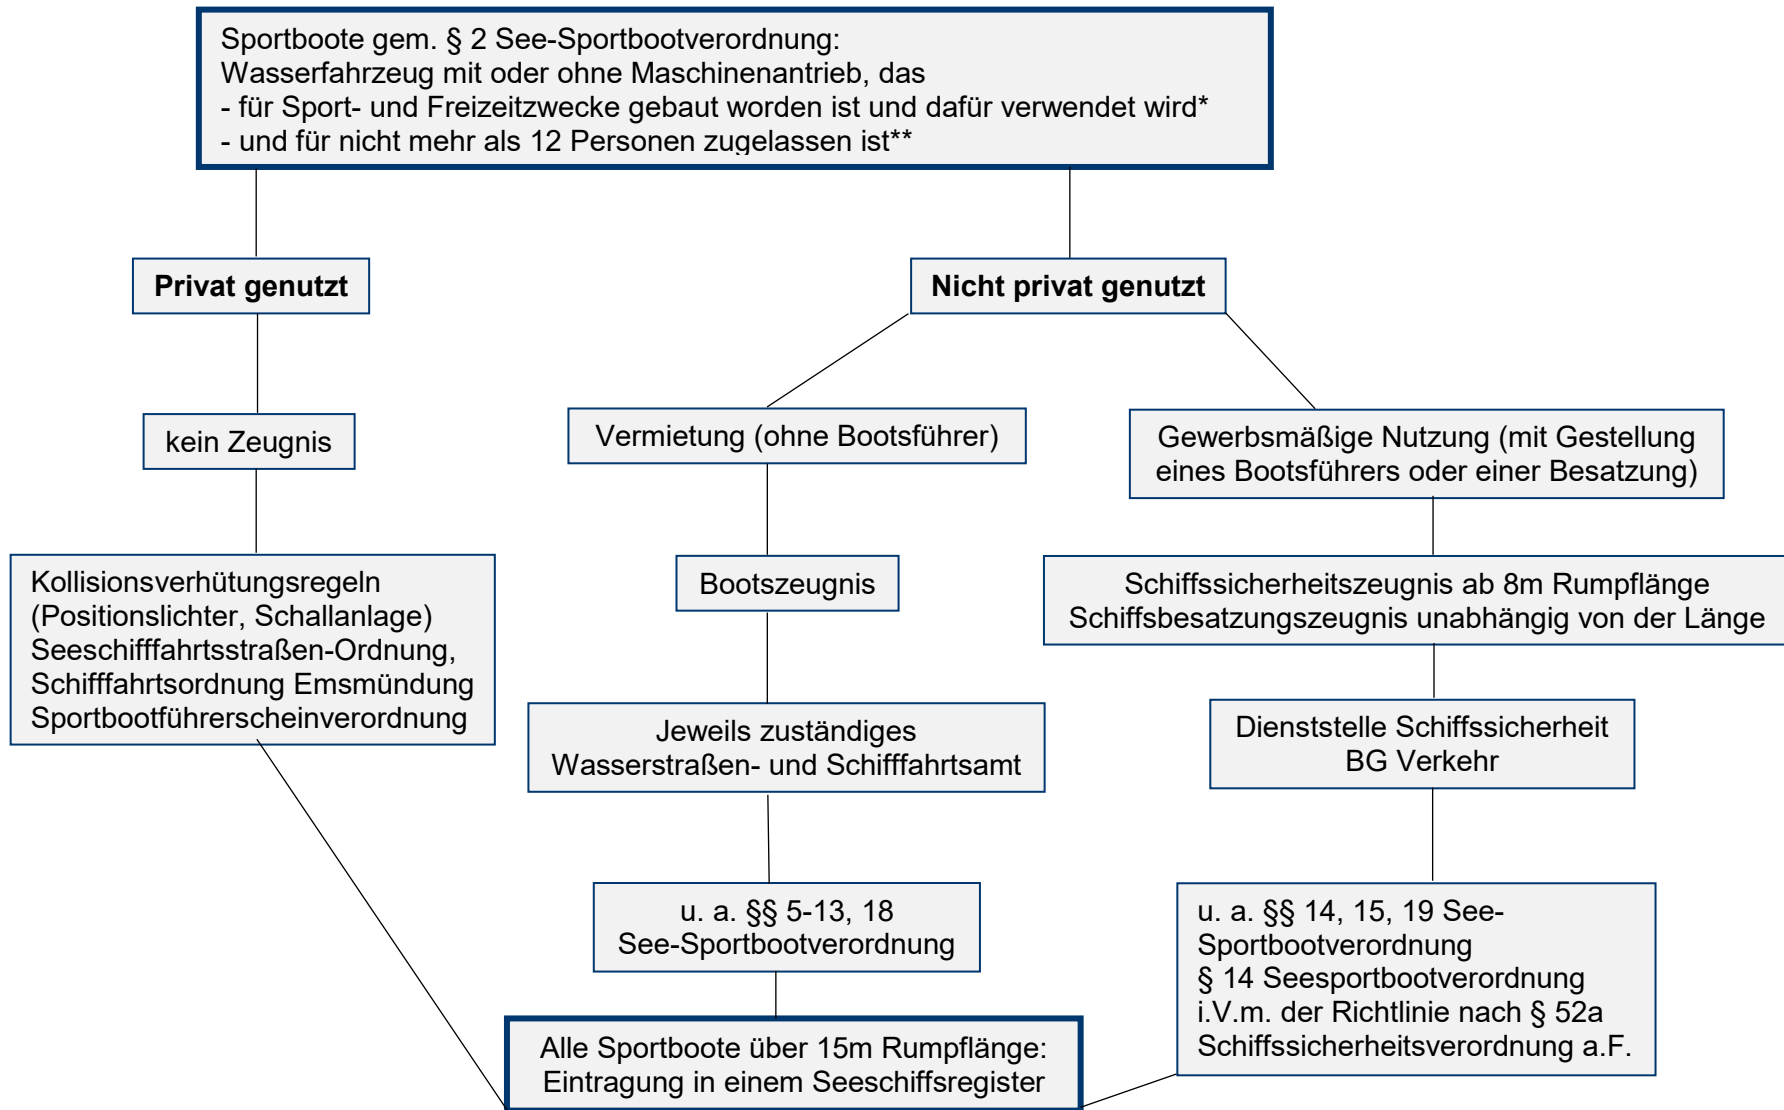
Sportboote gem. § 2 See-Sportbootverordnung:
Wasserfahrzeug mit oder ohne Maschinenantrieb, das
- für Sport- und Freizeitzwecke gebaut worden ist und dafür verwendet wird*
- und für nicht mehr als 12 Personen zugelassen ist**

**Privat genutzt**

kein Zeugnis

Kollisionsverhütungsregeln (Positionslichter, Schallanlage) Seeschifffahrtsstraßen-Ordnung, Schifffahrtsordnung Emsmündung Sportbootführerscheinverordnung

**Nicht privat genutzt**

Vermietung (ohne Bootsführer)

Bootszeugnis

Jeweils zuständiges Wasserstraßen- und Schifffahrtsamt

u. a. §§ 5-13, 18 See-Sportbootverordnung

Gewerbsmäßige Nutzung (mit Gestellung eines Bootsführers oder einer Besatzung)

Schiffssicherheitszeugnis ab 8m Rumpflänge
Schiffsbesatzungszeugnis unabhängig von der Länge

Dienststelle Schiffssicherheit
BG Verkehr

u. a. §§ 14, 15, 19 See-Sportbootverordnung
§ 14 Seesportbootverordnung i.V.m. der Richtlinie nach § 52a Schiffssicherheitsverordnung a.F.

Alle Sportboote über 15m Rumpflänge:
Eintragung in einem Seeschiffsregister